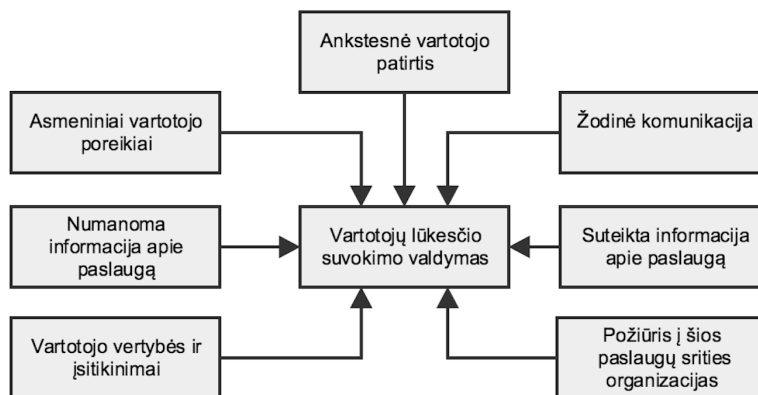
Ankstesnė vartotojo patirtis

Asmeniniai vartotojo poreikiai

Žodinė komunikacija

Numanoma informacija apie paslaugą

Vartotojų lūkesčio suvokimo valdymas

Suteikta informacija apie paslaugą

Vartotojo vertybės ir įsitikinimai

Požiūris į šios paslaugų srities organizacijas